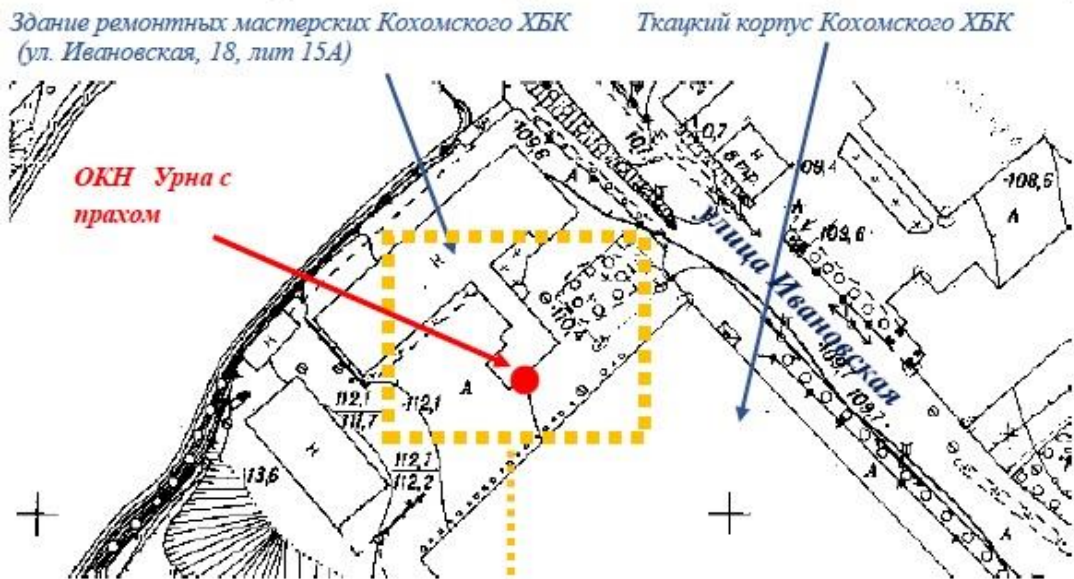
Здание ремонтных мастерских Кохомского ХБК
(ул. Ивановская, 18, лит 15А)

Ткацкий корпус Кохомского ХБК

ОКН Урна с прахом

улица Ивановская

109,6
109,4
108,6
109,6
110,4
112,1
111,7
112,1
112,1
112,2
113,6
109,7
109,7
0,7
Н
Н
Н
Н
А
А
А
А
А